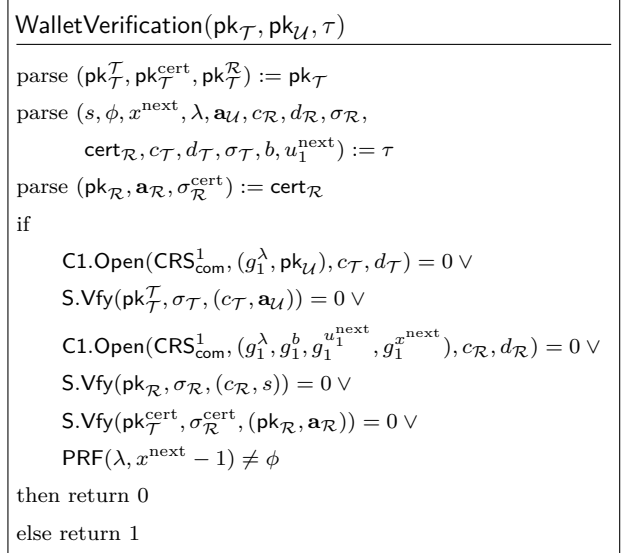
$\mathsf{WalletVerification}(\mathsf{pk}_{\mathcal{T}}, \mathsf{pk}_{\mathcal{U}}, \tau)$

parse $(\mathsf{pk}_{\mathcal{T}}^{\mathcal{T}}, \mathsf{pk}_{\mathcal{T}}^{\mathrm{cert}}, \mathsf{pk}_{\mathcal{T}}^{\mathcal{R}}) := \mathsf{pk}_{\mathcal{T}}$

parse $(s, \phi, x^{\mathrm{next}}, \lambda, \mathbf{a}_{\mathcal{U}}, c_{\mathcal{R}}, d_{\mathcal{R}}, \sigma_{\mathcal{R}}, \mathsf{cert}_{\mathcal{R}}, c_{\mathcal{T}}, d_{\mathcal{T}}, \sigma_{\mathcal{T}}, b, u_1^{\mathrm{next}}) := \tau$

parse $(\mathsf{pk}_{\mathcal{R}}, \mathbf{a}_{\mathcal{R}}, \sigma_{\mathcal{R}}^{\mathrm{cert}}) := \mathsf{cert}_{\mathcal{R}}$

if

$\mathsf{C1.Open}(\mathsf{CRS}_{\mathsf{com}}^1, (g_1^{\lambda}, \mathsf{pk}_{\mathcal{U}}), c_{\mathcal{T}}, d_{\mathcal{T}}) = 0 \vee$

$\mathsf{S.Vfy}(\mathsf{pk}_{\mathcal{T}}^{\mathcal{T}}, \sigma_{\mathcal{T}}, (c_{\mathcal{T}}, \mathbf{a}_{\mathcal{U}})) = 0 \vee$

$\mathsf{C1.Open}(\mathsf{CRS}_{\mathsf{com}}^1, (g_1^{\lambda}, g_1^{b}, g_1^{u_1^{\mathrm{next}}}, g_1^{x^{\mathrm{next}}}), c_{\mathcal{R}}, d_{\mathcal{R}}) = 0 \vee$

$\mathsf{S.Vfy}(\mathsf{pk}_{\mathcal{R}}, \sigma_{\mathcal{R}}, (c_{\mathcal{R}}, s)) = 0 \vee$

$\mathsf{S.Vfy}(\mathsf{pk}_{\mathcal{T}}^{\mathrm{cert}}, \sigma_{\mathcal{R}}^{\mathrm{cert}}, (\mathsf{pk}_{\mathcal{R}}, \mathbf{a}_{\mathcal{R}})) = 0 \vee$

$\mathsf{PRF}(\lambda, x^{\mathrm{next}} - 1) \neq \phi$

then return 0

else return 1